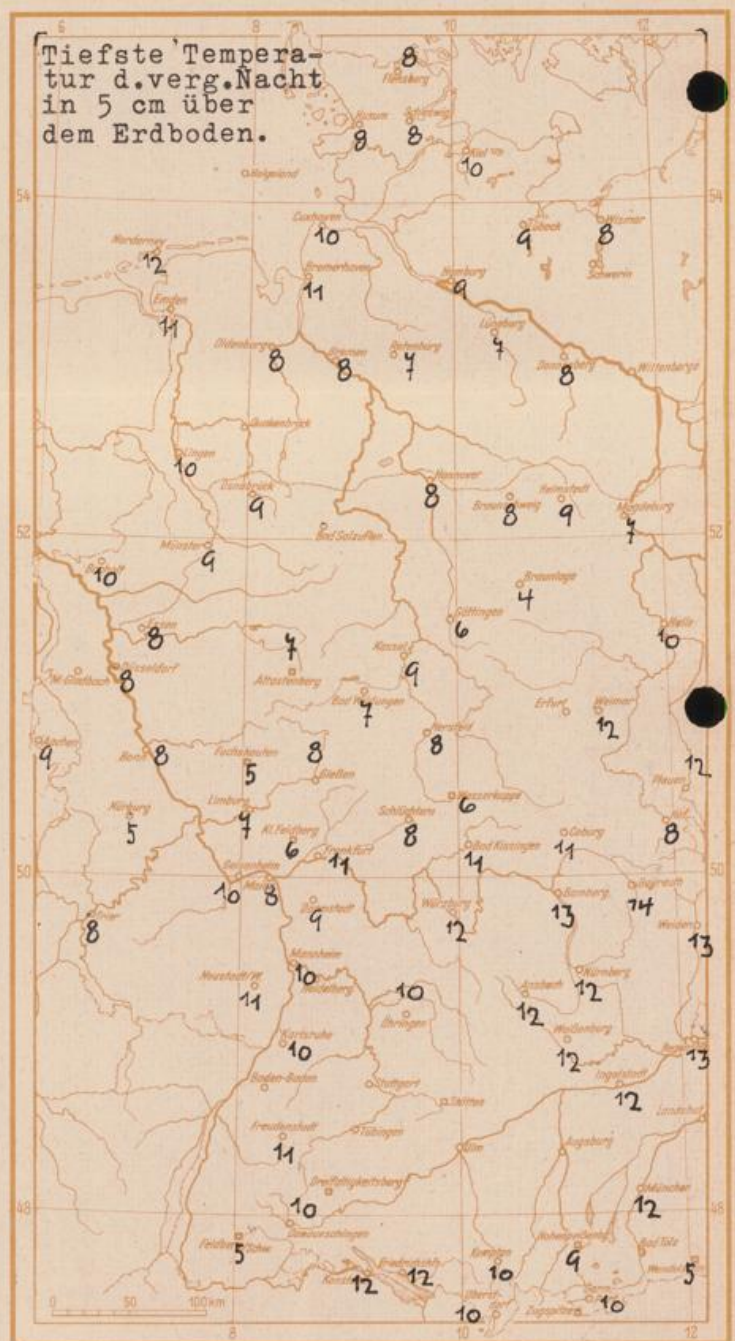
Tiefste Temperatur d.verg.Nacht in 5 cm über dem Erdboden.

8
Flensburg
Husum 8
Schleswig 8
Kiel 10
Helgoland
Cuxhaven 10
Lübeck 9
Wismar 8
Schwerin
Norderney 12
Bremerhaven 11
Hamburg 9
Emden 11
Oldenburg 8
Bremen 8
Rotenburg 7
Lüneburg 7
Dannenberg 8
Wittenberge
Quakenbrück
Lingen 10
Osnabrück 9
Hannover 8
Braunschweig 8
Helmstedt 9
Magdeburg 7
Bad Salzuflen
Münster 9
10
Braunlage 4
Göttingen 6
8
7
Halle 10
M.Gladbach
Düsseldorf 8
Attendorn
Kassel 9
Bad 7
Erfurt
Weimar 12
Aachen 9
Bonn 8
Fritzlar
Hersfeld 8
Plauen 12
Gießen 8
Wasserkuppe 6
Nürburg 5
5
Limburg 7
Kl.Feldberg 6
Schlüchtern 8
Bad Kissingen 11
Coburg 11
Hof 8
Geisenheim 10
Mainz 8
Frankfurt 11
Bamberg 13
Bayreuth 14
Trier 8
Darmstadt 9
Würzburg 12
Weiden 13
Mannheim 10
Heidelberg
10
Nürnberg 12
Neustadt 11
Öhringen
Ansbach 12
Weißenburg 12
Karlsruhe 10
Regensburg 13
Baden-Baden
Stuttgart
Ingolstadt 12
Landshut
Freudenstadt 11
Tübingen
Ulm
Augsburg
Dreifaltigkeitsberg
München 12
10
Donaueschingen
Feldberg 5
Hohenpeißenberg 9
Bad Tölz
Konstanz 12
Friedrichshafen 12
Kempten 10
5
Oberstdorf 10
Zugspitze 10
0 50 100 km
6
8
10
12
54
52
50
48